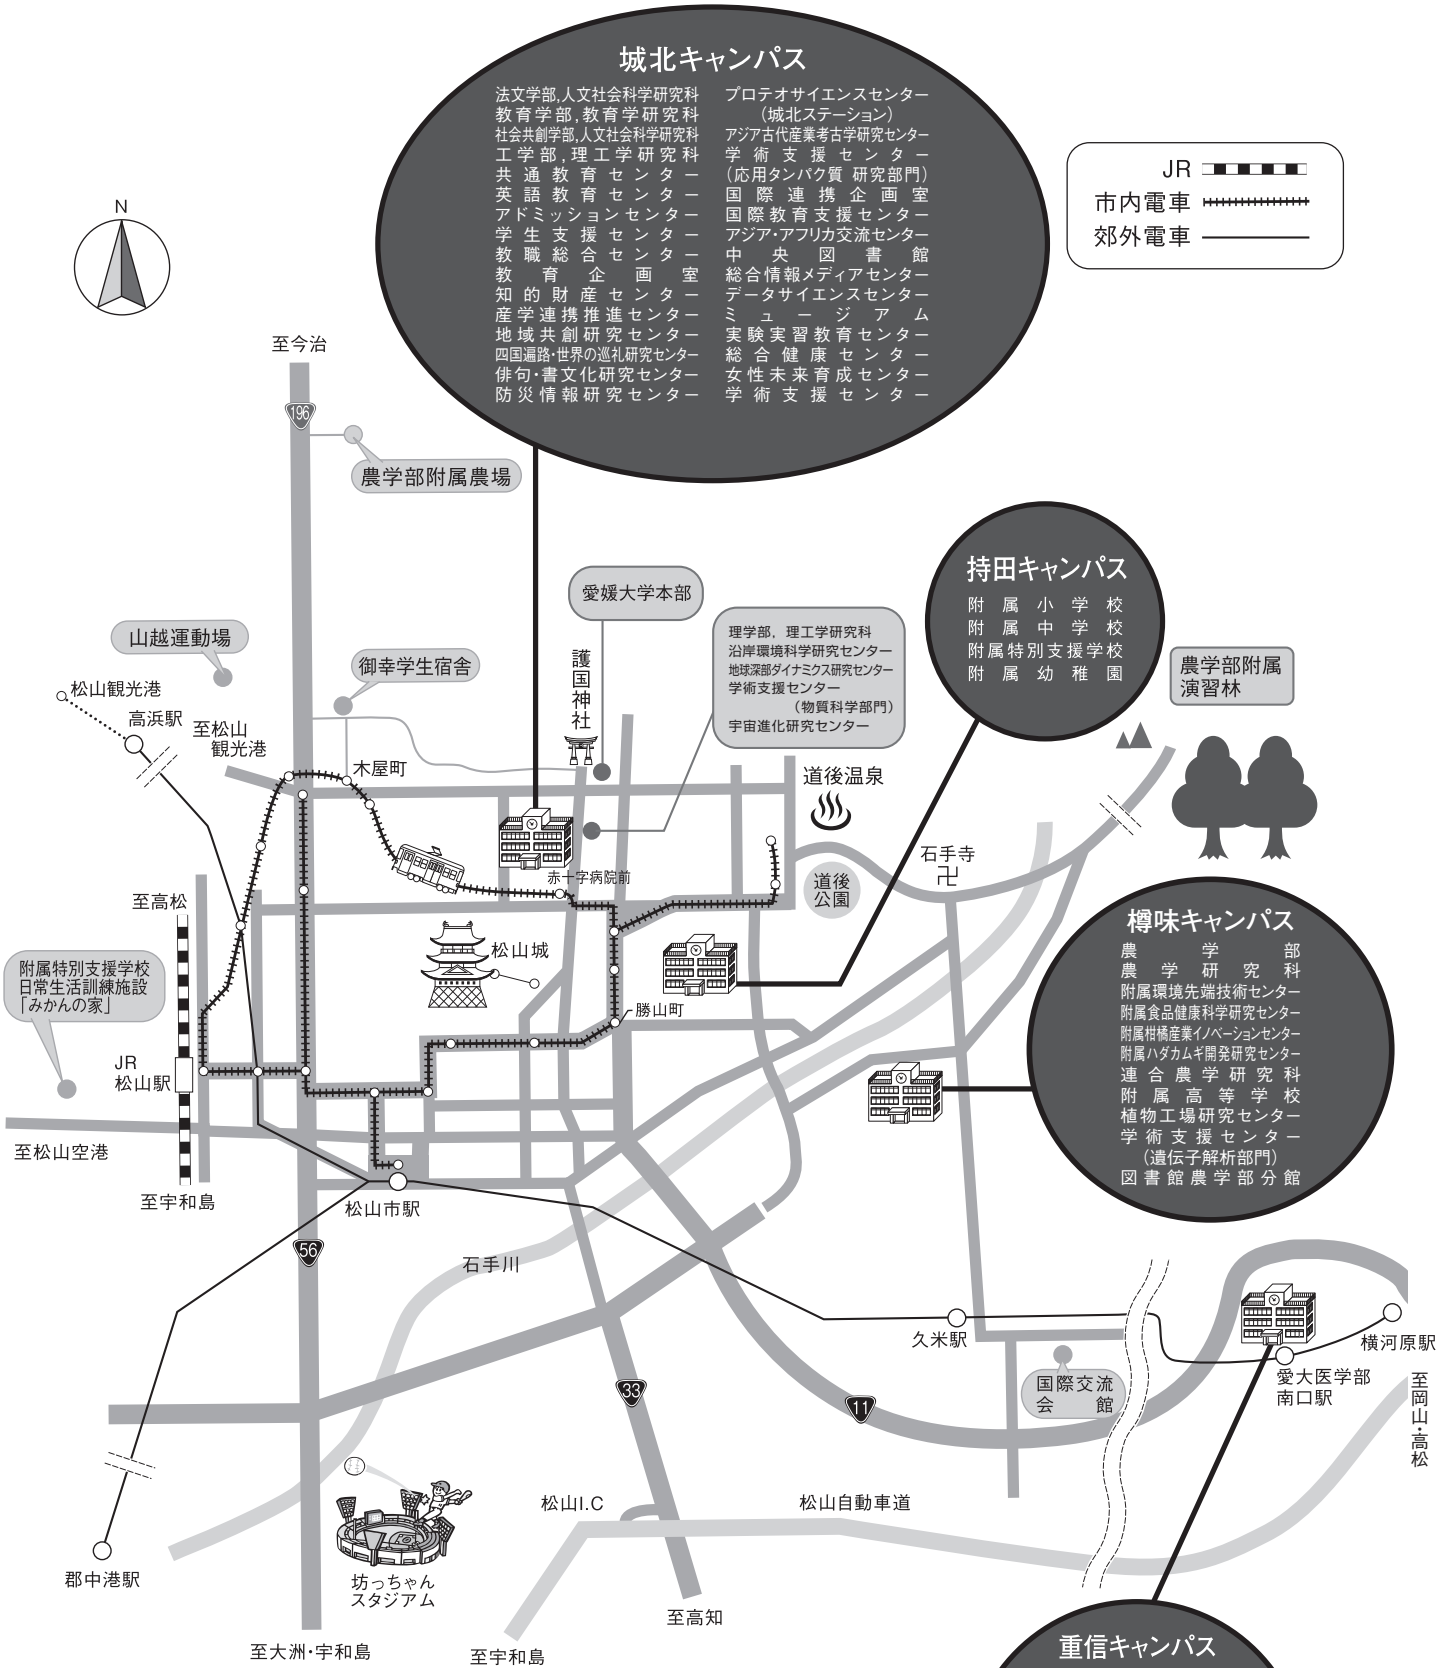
城北キャンパス

法文学部,人文社会科学研究科
教育学部,教育学研究科
社会共創学部,人文社会科学研究科
工学部,理工学研究科
共通教育センター
英語教育センター
アドミッションセンター
学生支援センター
教職総合センター
教育企画室
知的財産センター
産学連携推進センター
地域共創研究センター
四国遍路・世界の巡礼研究センター
俳句・書文化研究センター
防災情報研究センター

プロテオサイエンスセンター
(城北ステーション)
アジア古代産業考古学研究センター
学術支援センター
(応用タンパク質 研究部門)
国際連携企画室
国際教育支援センター
アジア・アフリカ交流センター
中央図書館
総合情報メディアセンター
データサイエンスセンター
ミュージアム
実験実習教育センター
総合健康センター
女性未来育成センター
学術支援センター

JR
市内電車
郊外電車

N

至今治
196
農学部附属農場
愛媛大学本部
山越運動場
御幸学生宿舎
松山観光港
高浜駅
至松山観光港
木屋町
護国神社

理学部，理工学研究科
沿岸環境科学研究センター
地球深部ダイナミクス研究センター
学術支援センター
(物質科学部門)
宇宙進化研究センター

持田キャンパス
附属小学校
附属中学校
附属特別支援学校
附属幼稚園

農学部附属
演習林

道後温泉
石手寺
道後公園
赤十字病院前
至高松
松山城
勝山町

附属特別支援学校
日常生活訓練施設
「みかんの家」

樽味キャンパス
農学部
農学研究科
附属環境先端技術センター
附属食品健康科学研究センター
附属柑橘産業イノベーションセンター
附属ハダカムギ開発研究センター
連合農学研究科
附属高等学校
植物工場研究センター
学術支援センター
(遺伝子解析部門)
図書館農学部分館

JR
松山駅
至松山空港
至宇和島
松山市駅
56
石手川
久米駅
横河原駅
愛大医学部
南口駅
国際交流会館
至岡山・高松
33
11
松山I.C
松山自動車道
坊っちゃんスタジアム
郡中港駅
至高知
至大洲・宇和島
至宇和島
重信キャンパス